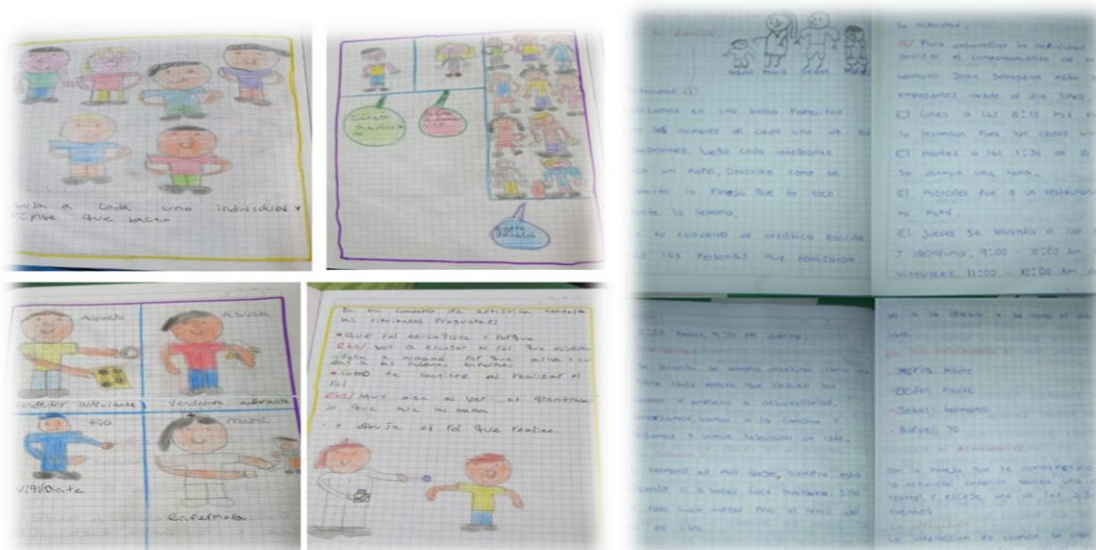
dibuja a cada uno individual y escribe que hacen

Abuela
Abuelo
vendedor ambulante
vendedor ambulante
tío
mamá
vigilante
enfermera

En tu cuaderno de artística contesta las siguientes preguntas:
• ¿Qué rol descubriste y porque?
R// por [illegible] rol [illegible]
• ¿Cómo te sentiste al realizar el rol
R// Muy bien al ver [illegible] lo que hic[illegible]
• Y dibuja el rol que realizo.

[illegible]
Papá
Mamá
Sebas
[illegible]

Actividad ①
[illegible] en una bolsa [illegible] los nombres de cada uno de los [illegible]. Luego cada integrante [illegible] un papel. Describe como se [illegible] la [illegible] que le toco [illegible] la semana.
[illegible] tu cuaderno de artística escribe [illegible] las personas que realizaron

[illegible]
R// Para desarrollar la actividad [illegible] el comportamiento de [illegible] hermano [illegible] Sebastián esta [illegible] empezamos desde el día lunes.
El lunes a las 8:30 am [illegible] se levanto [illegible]
El martes a las 1:30 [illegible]
El miércoles fue a un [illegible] al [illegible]
El jueves se levanto a las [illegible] 9:00 - 11:00 am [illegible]
viernes 11:00 - 12:00 Am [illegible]

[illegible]

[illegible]
- María: Madre
- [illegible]: Padre
- Sebas: hermano
- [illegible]: Yo
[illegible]
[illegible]